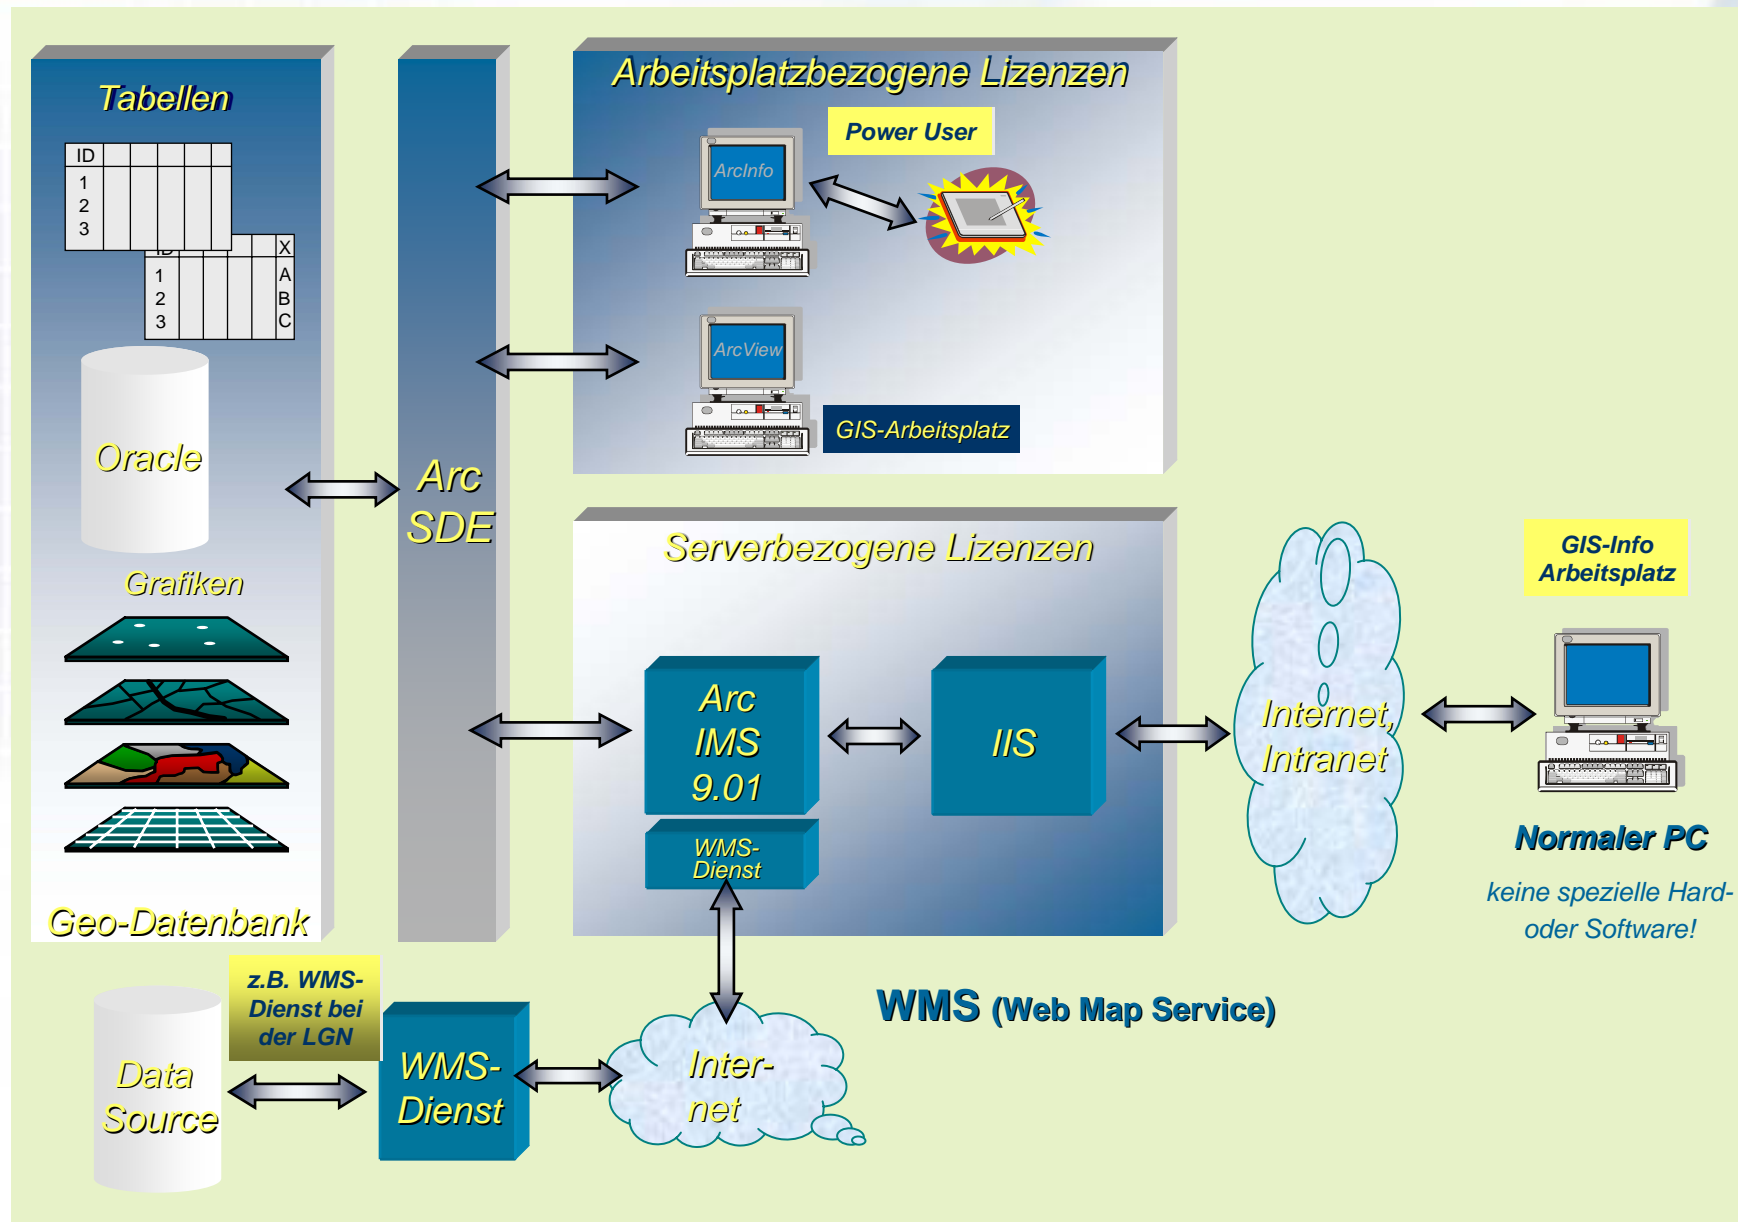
Tabellen

| ID | | | | | |
|---|---|---|---|---|---|
| 1 | | | | | |
| 2 | | | | | |
| 3 | | | | | |

| ID | | | | | X |
|---|---|---|---|---|---|
| 1 | | | | | A |
| 2 | | | | | B |
| 3 | | | | | C |

Oracle

Grafiken

Geo-Datenbank

Arc SDE

Arbeitsplatzbezogene Lizenzen

Power User

ArcInfo

ArcView

GIS-Arbeitsplatz

Serverbezogene Lizenzen

Arc IMS 9.01

WMS-Dienst

IIS

Internet, Intranet

GIS-Info Arbeitsplatz

Normaler PC

keine spezielle Hard- oder Software!

Data Source

z.B. WMS-Dienst bei der LGN

WMS-Dienst

Inter-net

WMS (Web Map Service)